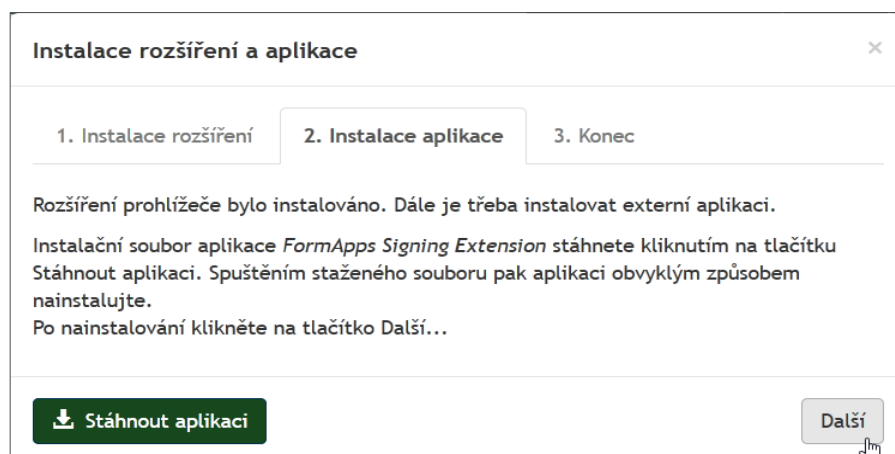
Instalace rozšíření a aplikace

×

1. Instalace rozšíření

2. Instalace aplikace

3. Konec

Rozšíření prohlížeče bylo instalováno. Dále je třeba instalovat externí aplikaci.

Instalační soubor aplikace *FormApps Signing Extension* stáhnete kliknutím na tlačítku Stáhnout aplikaci. Spuštěním staženého souboru pak aplikaci obvyklým způsobem nainstalujte.
Po nainstalování klikněte na tlačítko Další...

Stáhnout aplikaci

Další